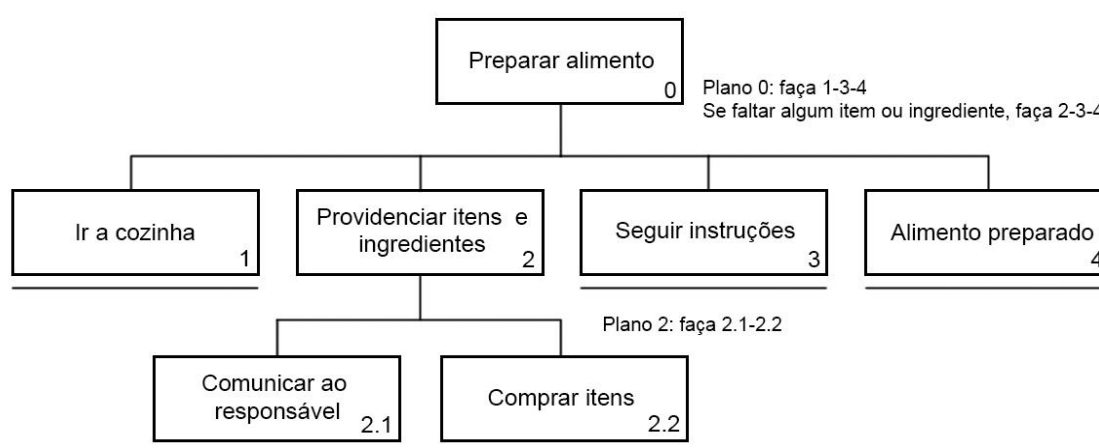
Preparar alimento
0

Plano 0: faça 1-3-4
Se faltar algum item ou ingrediente, faça 2-3-4

Ir a cozinha
1

Providenciar itens e ingredientes
2

Seguir instruções
3

Alimento preparado
4

Plano 2: faça 2.1-2.2

Comunicar ao responsável
2.1

Comprar itens
2.2